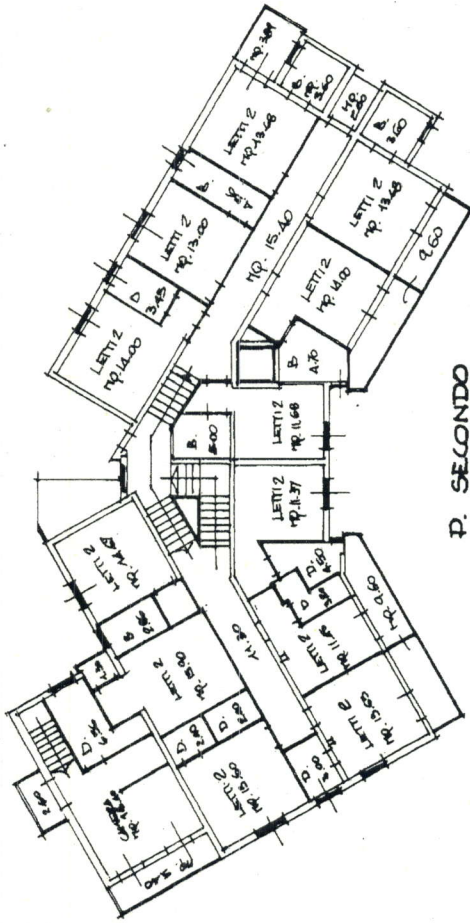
MQ. 3.84
B. MQ. 3.60
MQ. 2.80
B. 3.60
LETTI 2 MQ. 13.08
B. 3.97
LETTI 2 MQ. 13.68
LETTI 2 MQ. 13.00
MQ. 15.40
9.60
D 3.43
LETTI 2 MQ. 14.00
LETTI 2 MQ. 14.00
B 4.70
LETTI 2 MQ. 11.68
B. 3.00
LETTI 2 MQ. 11.37
LETTI 2 MQ. 14.64
P. SECONDO
B 4.60
D 3.40
B. 2.86
MQ. 9.60
LETTI 2 MQ. 15.00
MQ. 31.30
LETTI 2 MQ. 11.46
1.58
D. 3.90
D 2.80
D 2.80
LETTI 2 MQ. 15.60
D 3.00
LETTI 2 MQ. 15.60
CAMERA MQ. 12.80
2.60
MQ. 8.60